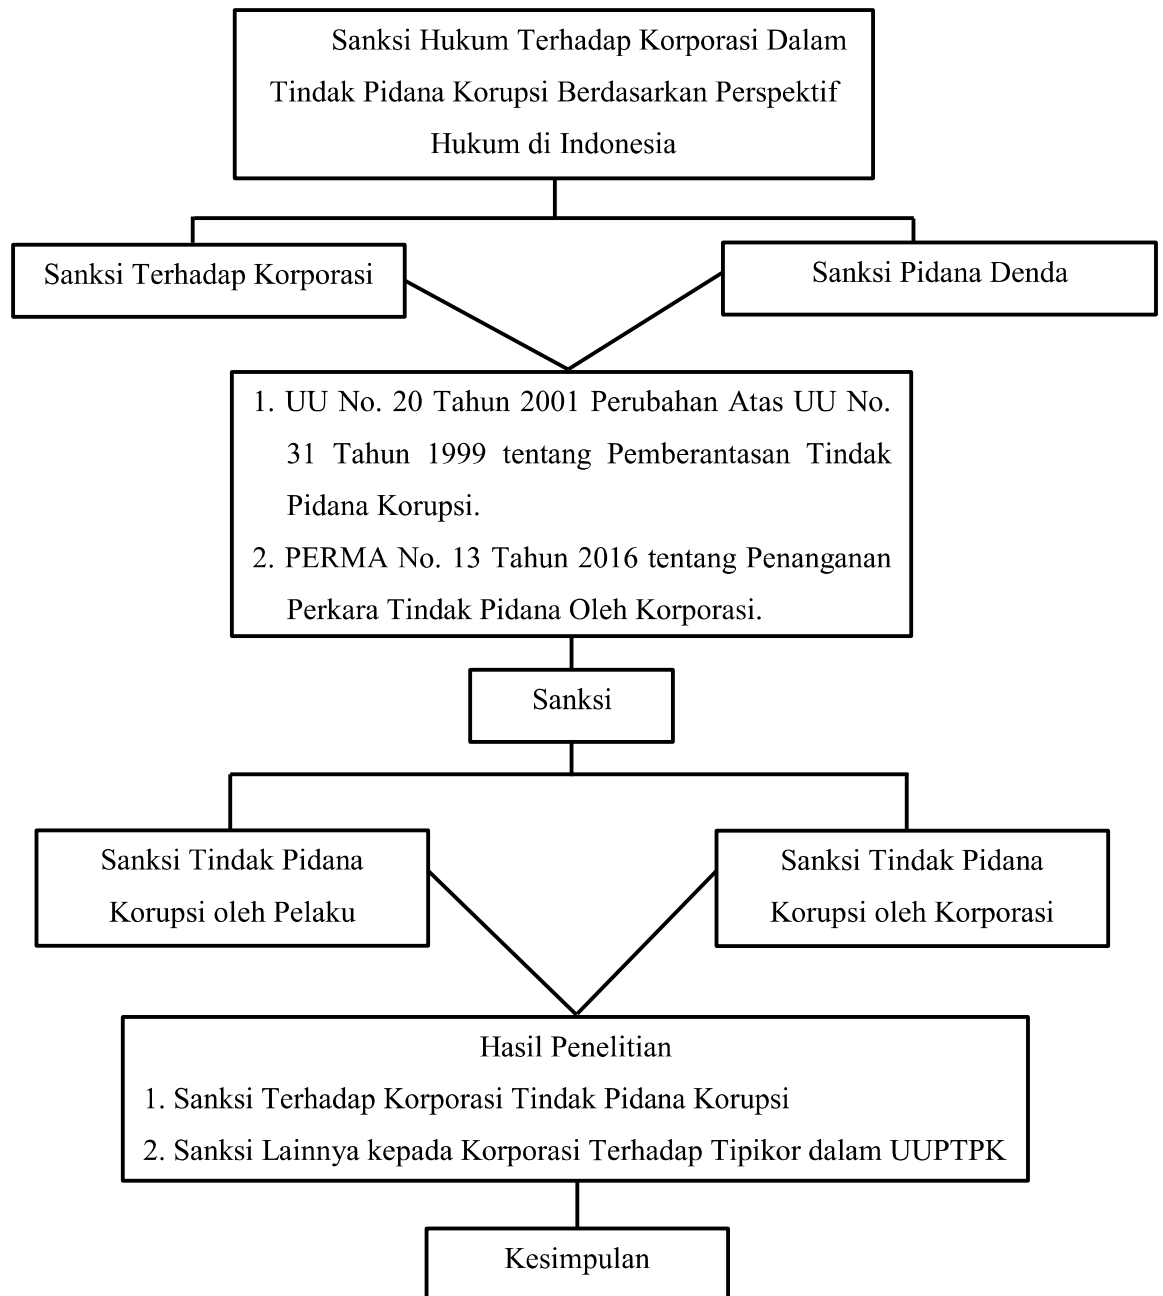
Sanksi Hukum Terhadap Korporasi Dalam Tindak Pidana Korupsi Berdasarkan Perspektif Hukum di Indonesia

Sanksi Terhadap Korporasi

Sanksi Pidana Denda

1. UU No. 20 Tahun 2001 Perubahan Atas UU No. 31 Tahun 1999 tentang Pemberantasan Tindak Pidana Korupsi.
2. PERMA No. 13 Tahun 2016 tentang Penanganan Perkara Tindak Pidana Oleh Korporasi.

Sanksi

Sanksi Tindak Pidana Korupsi oleh Pelaku

Sanksi Tindak Pidana Korupsi oleh Korporasi

Hasil Penelitian
1. Sanksi Terhadap Korporasi Tindak Pidana Korupsi
2. Sanksi Lainnya kepada Korporasi Terhadap Tipikor dalam UUPTPK

Kesimpulan